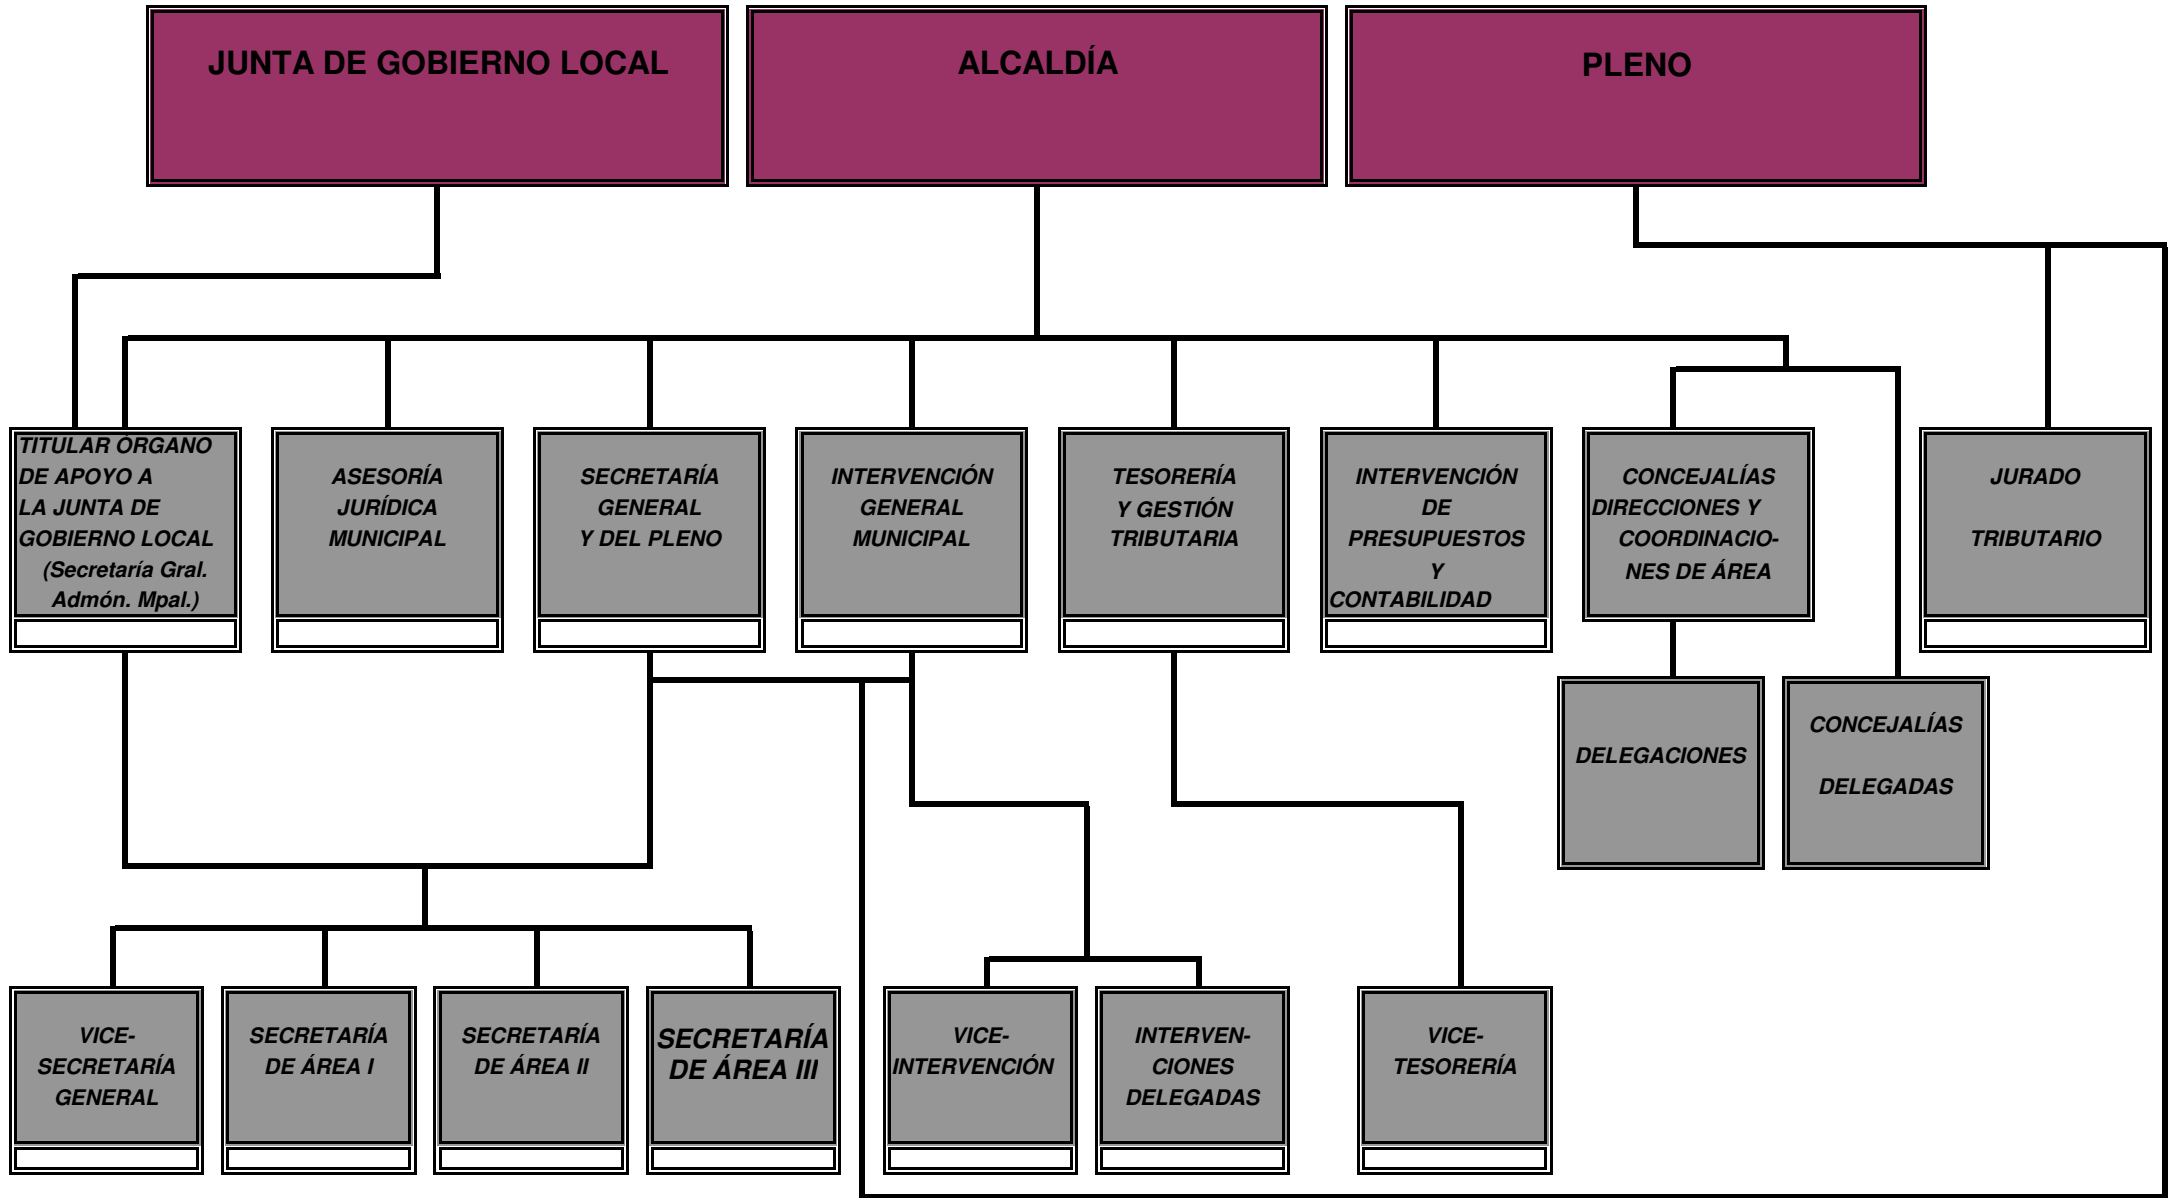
JUNTA DE GOBIERNO LOCAL

ALCALDÍA

PLENO

TITULAR ÓRGANO DE APOYO A LA JUNTA DE GOBIERNO LOCAL (Secretaría Gral. Admón. Mpal.)

ASESORÍA JURÍDICA MUNICIPAL

SECRETARÍA GENERAL Y DEL PLENO

INTERVENCIÓN GENERAL MUNICIPAL

TESORERÍA Y GESTIÓN TRIBUTARIA

INTERVENCIÓN DE PRESUPUESTOS Y CONTABILIDAD

CONCEJALÍAS DIRECCIONES Y COORDINACIONES DE ÁREA

JURADO TRIBUTARIO

DELEGACIONES

CONCEJALÍAS DELEGADAS

VICESECRETARÍA GENERAL

SECRETARÍA DE ÁREA I

SECRETARÍA DE ÁREA II

SECRETARÍA DE ÁREA III

VICEINTERVENCIÓN

INTERVENCIONES DELEGADAS

VICETESORERÍA